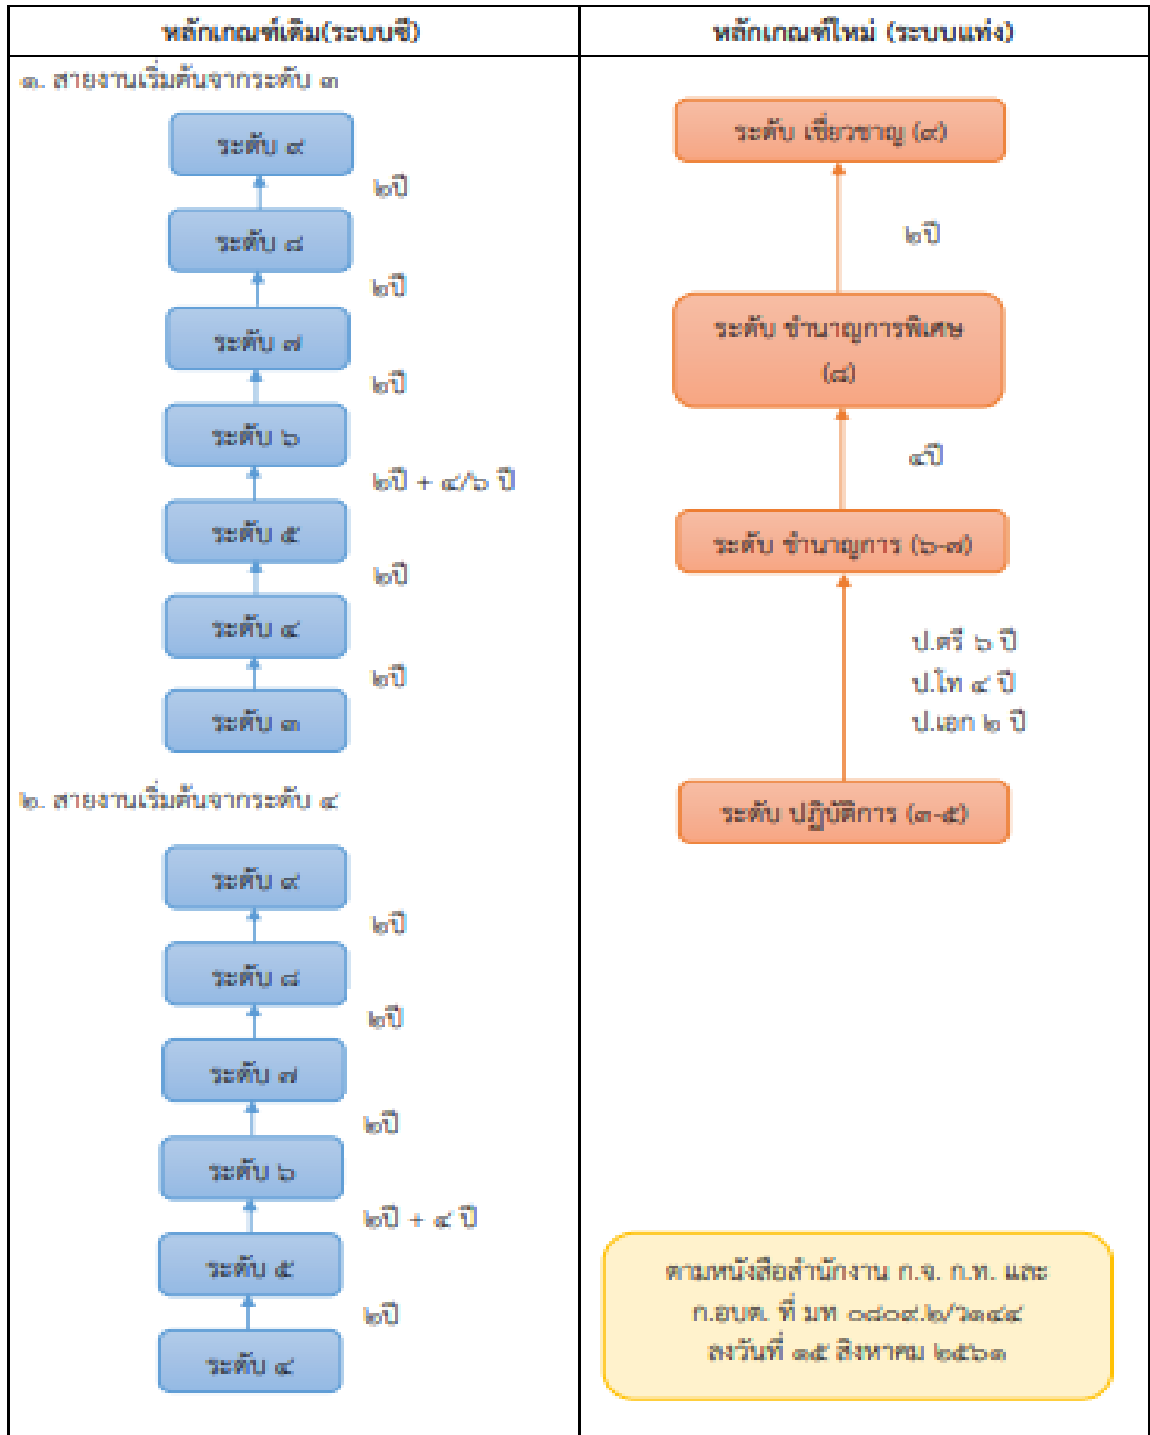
| หลักเกณฑ์เดิม(ระบบซี) | หลักเกณฑ์ใหม่ (ระบบแท่ง) |
|---|---|
| ๑. สายงานเริ่มต้นจากระดับ ๓ | |

ระดับ ๙
๒ปี
ระดับ ๘
๒ปี
ระดับ ๗
๒ปี
ระดับ ๖
๒ปี + ๔/๖ ปี
ระดับ ๕
๒ปี
ระดับ ๔
๒ปี
ระดับ ๓

๒. สายงานเริ่มต้นจากระดับ ๔

ระดับ ๙
๒ปี
ระดับ ๘
๒ปี
ระดับ ๗
๒ปี
ระดับ ๖
๒ปี + ๔ ปี
ระดับ ๕
๒ปี
ระดับ ๔

ระดับ เชี่ยวชาญ (๙)
๒ปี
ระดับ ชำนาญการพิเศษ (๘)
๔ปี
ระดับ ชำนาญการ (๖-๗)
ป.ตรี ๖ ปี
ป.โท ๔ ปี
ป.เอก ๒ ปี
ระดับ ปฏิบัติการ (๓-๕)

ตามหนังสือสำนักงาน ก.จ. ก.ท. และ ก.อบต. ที่ มท ๐๘๐๙.๒/ว๑๔๔ ลงวันที่ ๑๕ สิงหาคม ๒๕๖๑